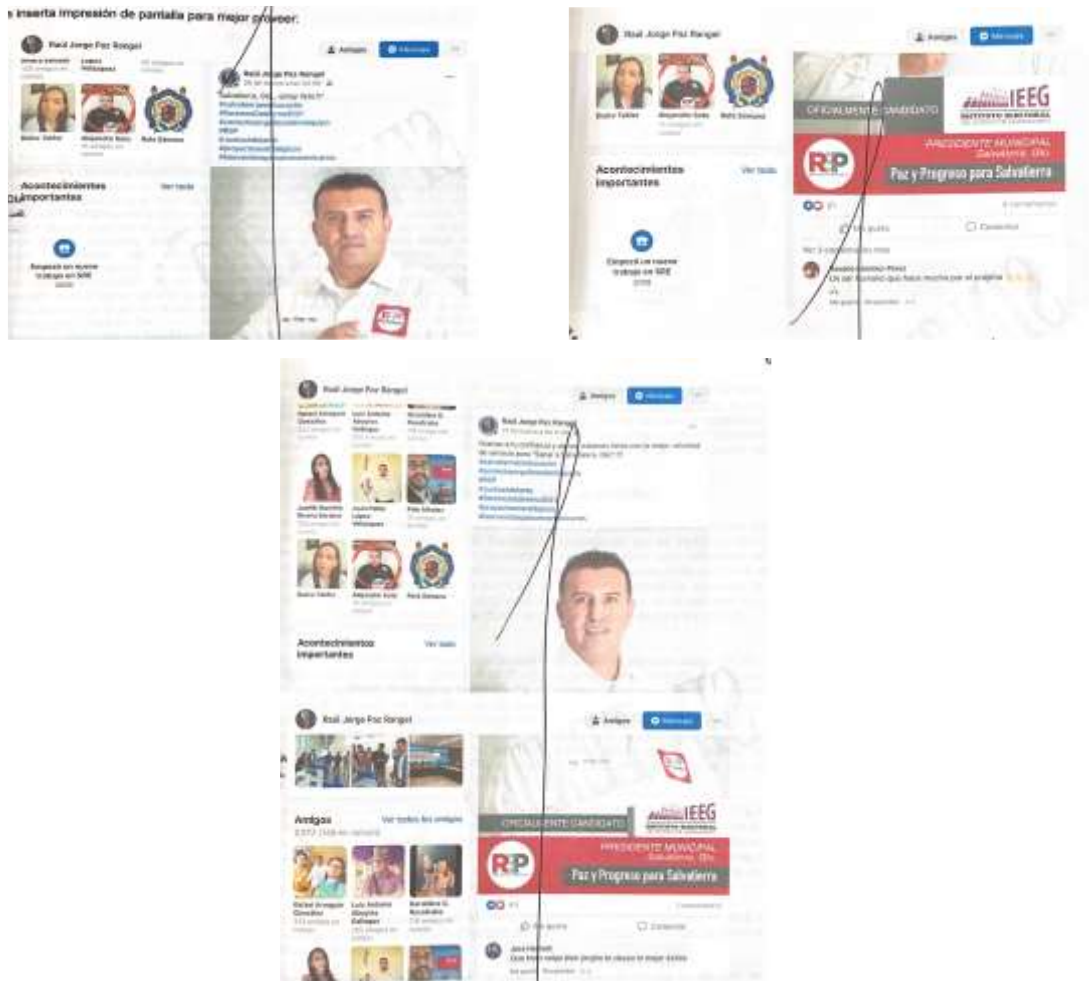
s inserta impresión de pantalla para mejor proveer:

Raúl Jorge Paz Rangel

Amigos Mensaje

Betzi Valdez Alejandro Soto Rafa Zamora

Acontecimientos importantes Ver todo

Empezó un nuevo trabajo en SRE

Raúl Jorge Paz Rangel

Salvatierra, Gto. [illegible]

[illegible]

Raúl Jorge Paz Rangel

Amigos Mensaje

Betzi Valdez Alejandro Soto Rafa Zamora

Acontecimientos importantes Ver todo

Empezó un nuevo trabajo en SRE

OFICIALMENTE CANDIDATO

IEEG INSTITUTO ELECTORAL

RP

PRESIDENTE MUNICIPAL Salvatierra, Gto.

Paz y Progreso para Salvatierra

Me gusta Comentar

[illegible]

Raúl Jorge Paz Rangel

Amigos Mensaje

Raúl Jorge Paz Rangel

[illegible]

Betzi Valdez Alejandro Soto Rafa Zamora

Acontecimientos importantes Ver todo

Raúl Jorge Paz Rangel

Amigos Mensaje

Amigos Ver todos los amigos

OFICIALMENTE CANDIDATO

IEEG INSTITUTO ELECTORAL

RP

PRESIDENTE MUNICIPAL Salvatierra, Gto.

Paz y Progreso para Salvatierra

Me gusta Comentar

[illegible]